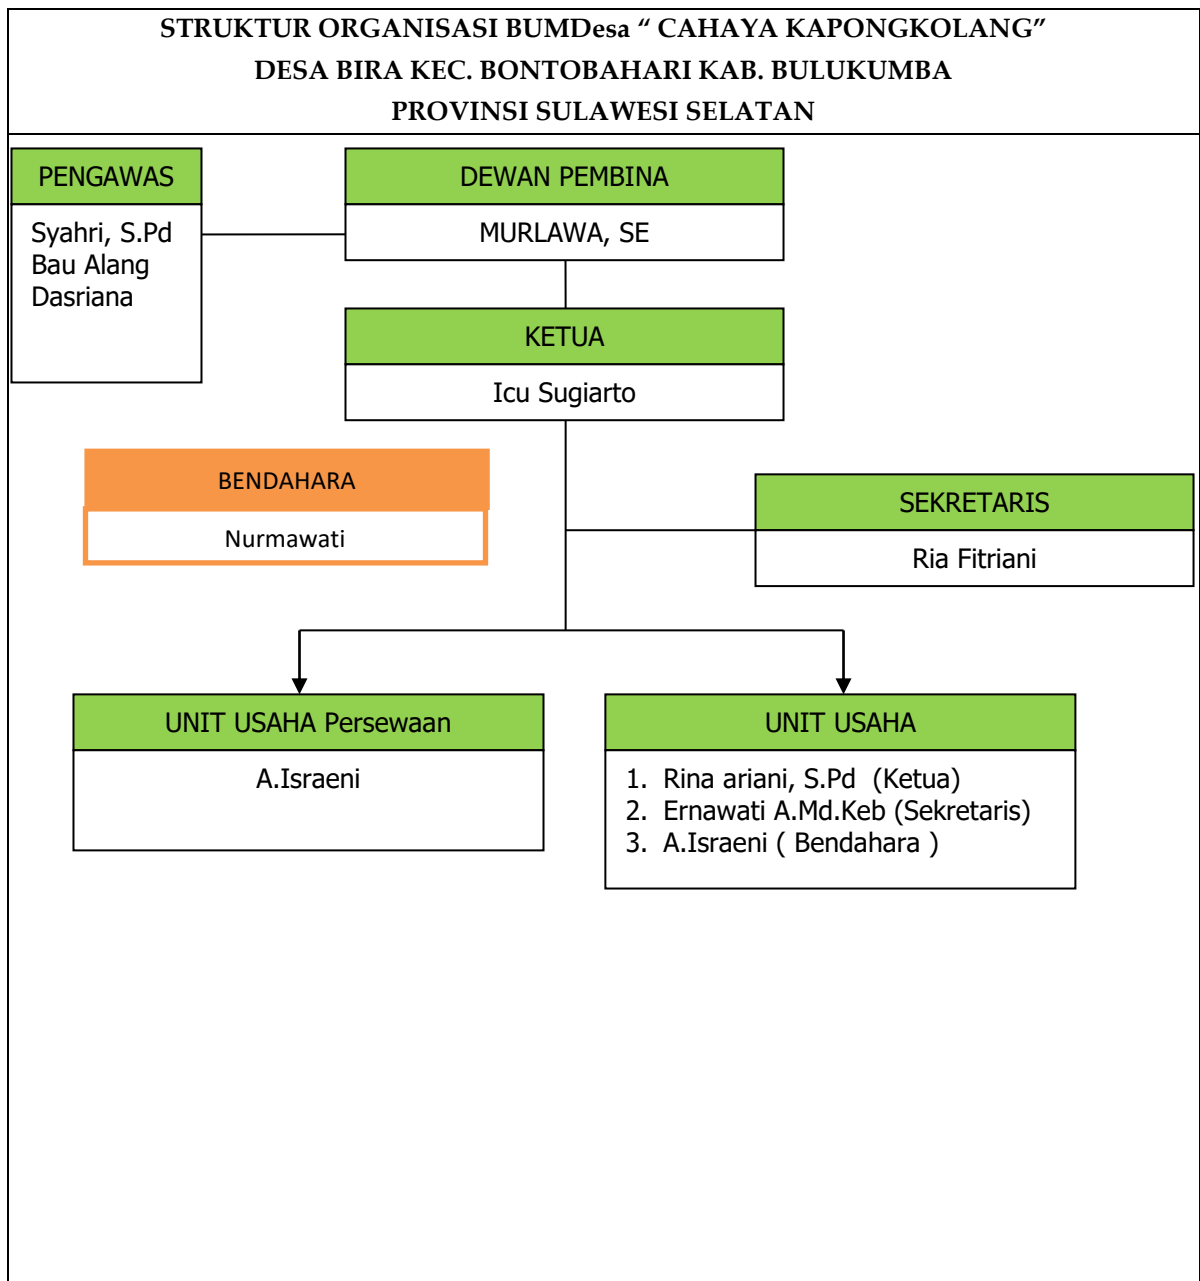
STRUKTUR ORGANISASI BUMDesa " CAHAYA KAPONGKOLANG"
DESA BIRA KEC. BONTOBAHARI KAB. BULUKUMBA
PROVINSI SULAWESI SELATAN

PENGAWAS
Syahri, S.Pd
Bau Alang
Dasriana

DEWAN PEMBINA
MURLAWA, SE

KETUA
Icu Sugiarto

BENDAHARA
Nurmawati

SEKRETARIS
Ria Fitriani

UNIT USAHA Persewaan
A.Israeni

UNIT USAHA
1. Rina ariani, S.Pd (Ketua)
2. Ernawati A.Md.Keb (Sekretaris)
3. A.Israeni ( Bendahara )